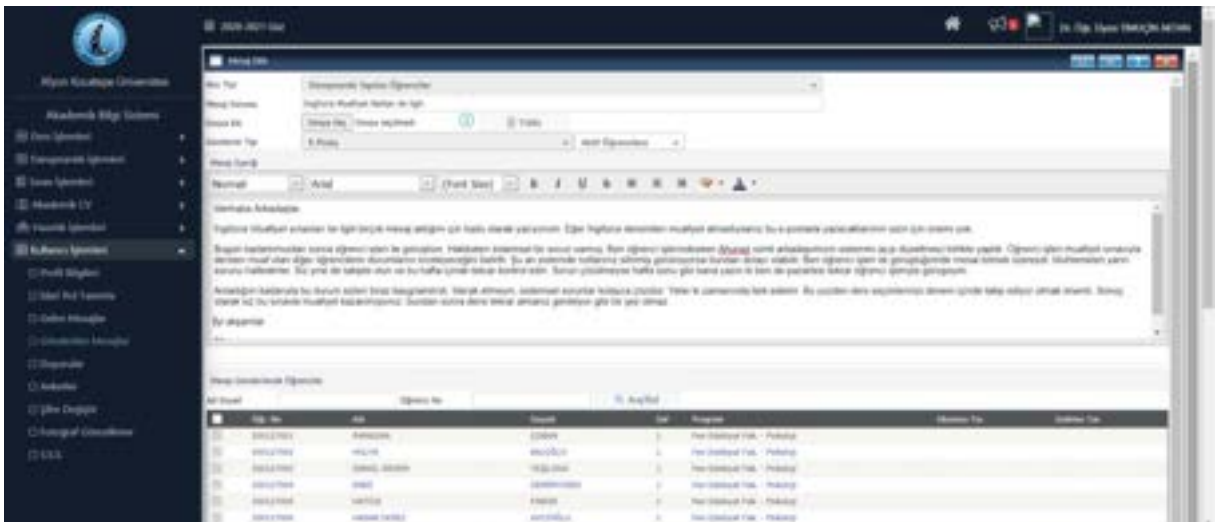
Afyon Kocatepe Üniversitesi

Akademik Bilgi Sistemi

Ders İşlemleri

Danışmanlık İşlemleri

Sınav İşlemleri

Akademik CV

Yönetim İşlemleri

Kullanıcı İşlemleri

Profil Bilgileri

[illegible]

Gelen Mesajlar

Gönderilen Mesajlar

Duyurular

Anketler

Şifre Değiştir

Fotoğraf Güncelleme

S.S.S.

2020-2021 Güz

Dr. Öğr. Üyesi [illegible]

Mesaj Gön

Alıcı Tipi

Danışmanlık Yapılan Öğrenciler

Mesaj Konusu

İngilizce Muafiyet Notları ile ilgili

Dosya Ek

Dosya Seç

Dosya seçilmedi

Gönderim Tipi

E-Posta

Aktif Öğrenciler

Mesaj İçeriği

Normal

Arial

(Font Size)

Merhaba Arkadaşlar,

İngilizce Muafiyet sınavları ile ilgili birçok mesaj aldığım için hepsi olarak yazıyorum. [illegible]

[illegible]

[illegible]

İyi akşamlar

Mesaj Gönderilecek Öğrenciler

Adı Soyadı

Öğrenci No

Ara/Bul

| | Öğr. No | Adı | Soyadı | Sınıf | Program | Mesaj Tarihi | Okunma Tarihi |
|---|---|---|---|---|---|---|---|
| | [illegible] | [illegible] | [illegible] | 1 | Fen Edebiyat Fak. - Psikoloji | | |
| | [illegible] | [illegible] | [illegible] | 1 | Fen Edebiyat Fak. - Psikoloji | | |
| | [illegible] | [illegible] | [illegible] | 1 | Fen Edebiyat Fak. - Psikoloji | | |
| | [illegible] | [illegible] | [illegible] | 1 | Fen Edebiyat Fak. - Psikoloji | | |
| | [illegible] | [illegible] | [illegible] | 1 | Fen Edebiyat Fak. - Psikoloji | | |
| | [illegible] | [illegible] | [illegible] | 1 | Fen Edebiyat Fak. - Psikoloji | | |